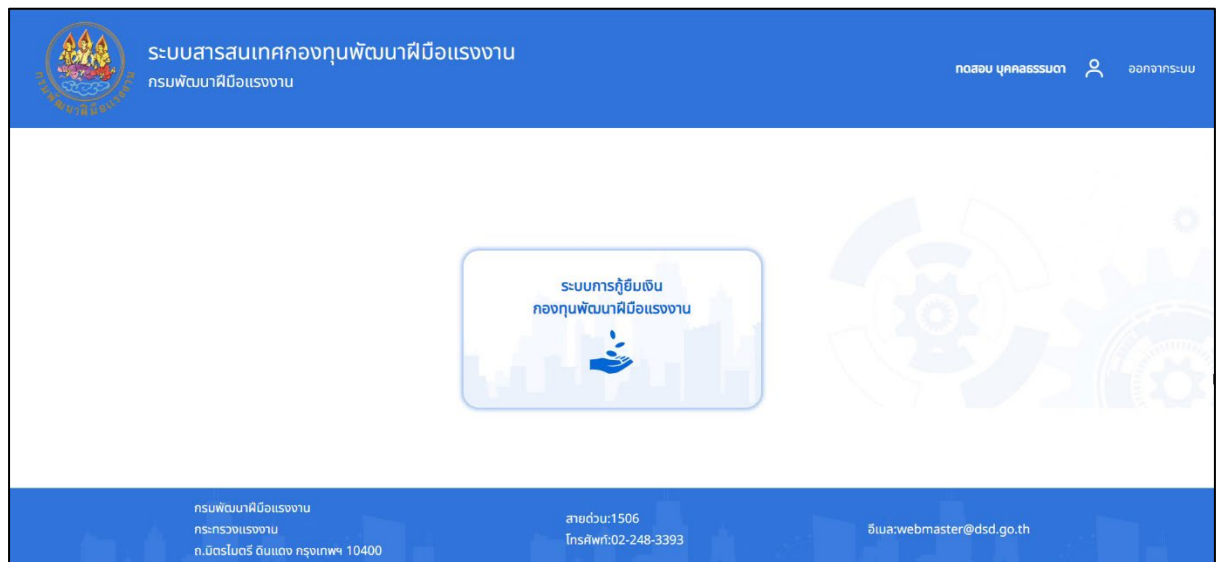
ระบบสารสนเทศกองทุนพัฒนาฝีมือแรงงาน
กรมพัฒนาฝีมือแรงงาน

ทดสอบ บุคคลธรรมดา ออกจากระบบ

ระบบการกู้ยืมเงิน
กองทุนพัฒนาฝีมือแรงงาน

กรมพัฒนาฝีมือแรงงาน
กระทรวงแรงงาน
ถ.มิตรไมตรี ดินแดง กรุงเทพฯ 10400

สายด่วน:1506
โทรศัพท์:02-248-3393

อีเมล:webmaster@dsd.go.th